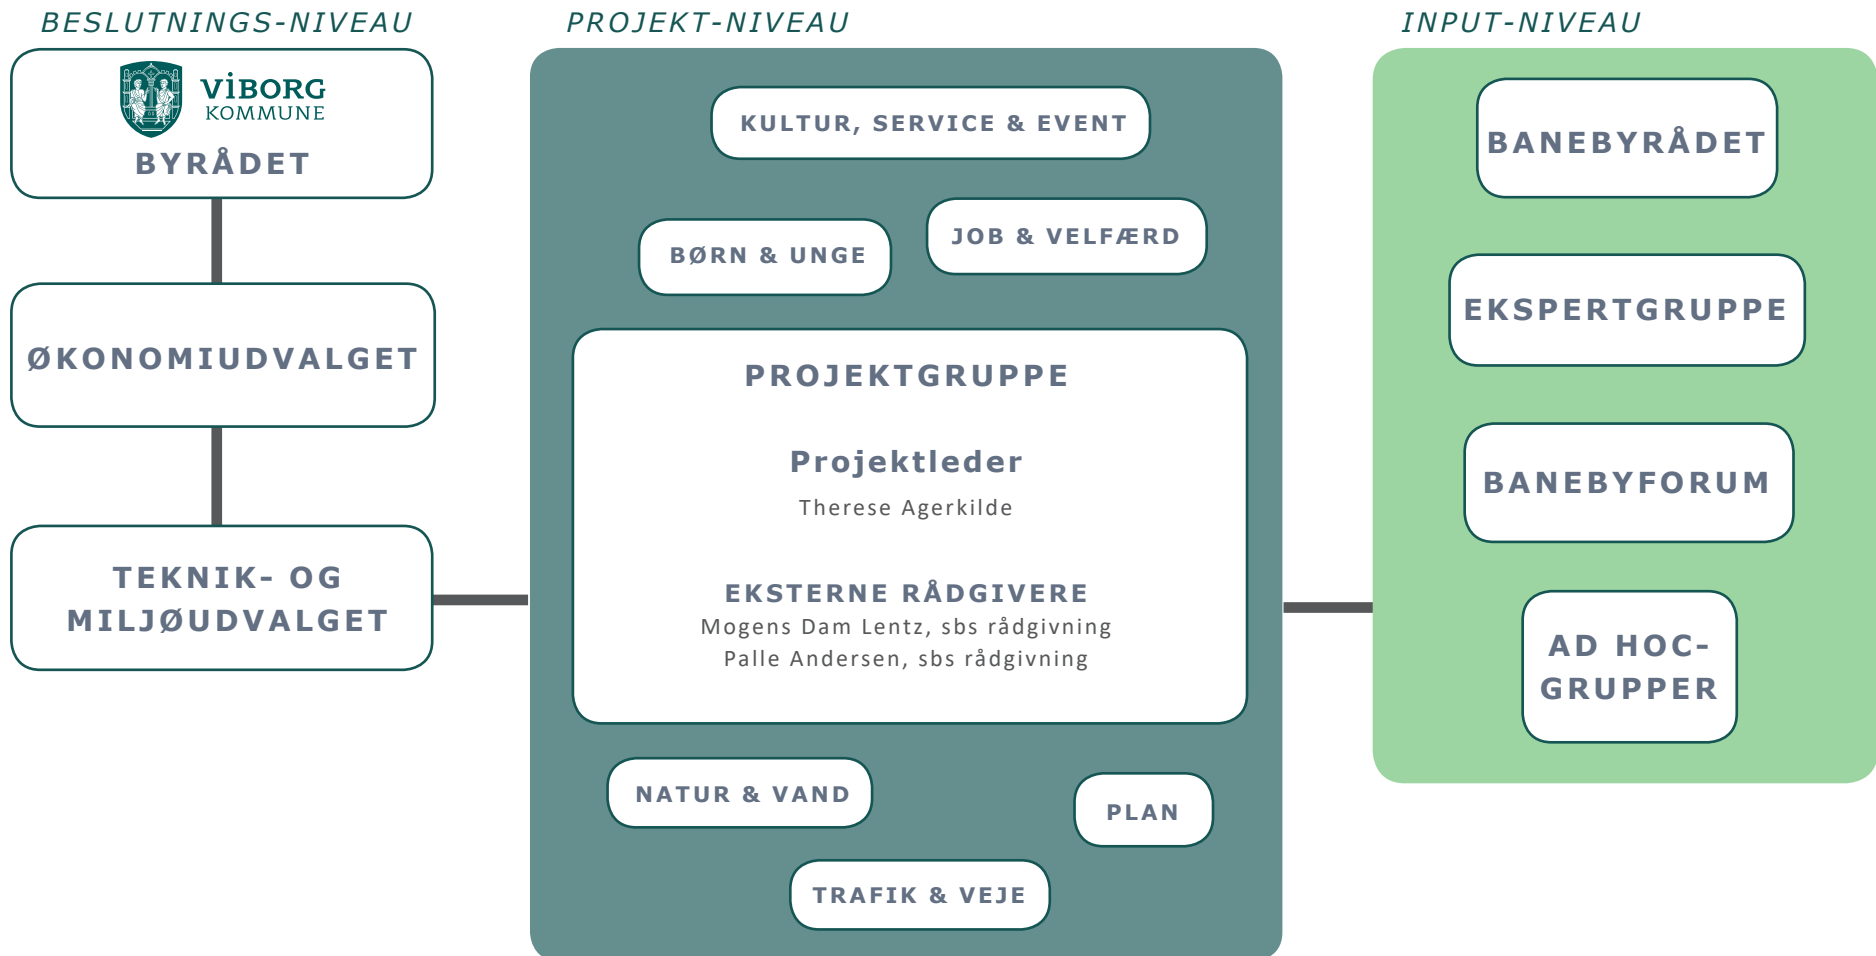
BESLUTNINGS-NIVEAU

VIBORG KOMMUNE

BYRÅDET

ØKONOMIUDVALGET

TEKNIK- OG MILJØUDVALGET

PROJEKT-NIVEAU

KULTUR, SERVICE & EVENT

BØRN & UNGE

JOB & VELFÆRD

PROJEKTGRUPPE

Projektleder

Therese Agerkilde

EKSTERNE RÅDGIVERE

Mogens Dam Lentz, sbs rådgivning
Palle Andersen, sbs rådgivning

NATUR & VAND

PLAN

TRAFIK & VEJE

INPUT-NIVEAU

BANEBYRÅDET

EKSPERTGRUPPE

BANEBYFORUM

AD HOC-GRUPPER